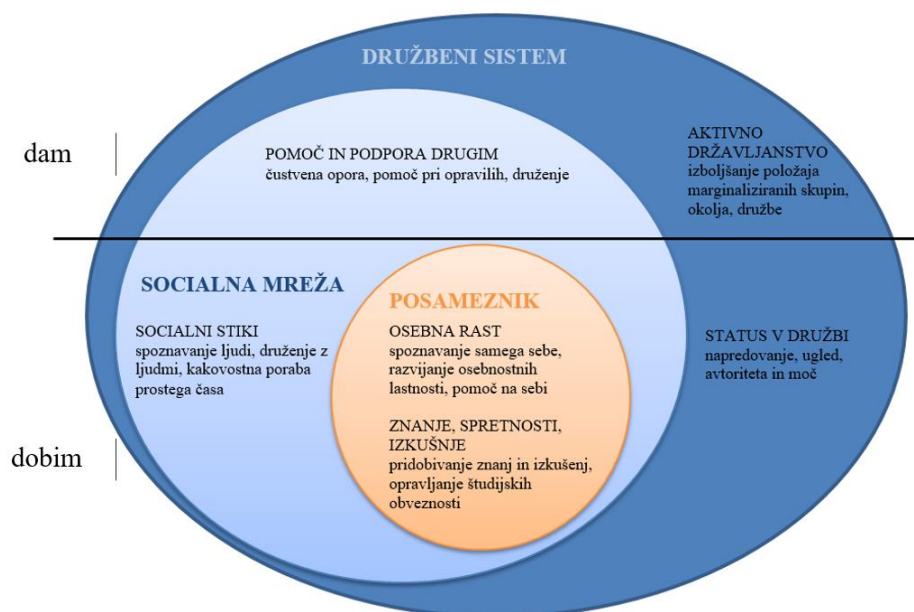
DRUŽBENI SISTEM

dam

POMOČ IN PODPORA DRUGIM
čustvena opora, pomoč pri opravilih, druženje

AKTIVNO DRŽAVLJANSTVO
izboljšanje položaja marginaliziranih skupin, okolja, družbe

SOCIALNA MREŽA

POSAMEZNIK

SOCIALNI STIKI
spoznavanje ljudi, druženje z ljudmi, kakovostna poraba prostega časa

OSEBNA RAST
spoznavanje samega sebe, razvijanje osebnostnih lastnosti, pomoč na sebi

ZNANJE, SPRETNOSTI, IZKUŠNJE
pridobivanje znanj in izkušenj, opravljanje študijskih obveznosti

STATUS V DRUŽBI
napredovanje, ugled, avtoriteta in moč

dobim